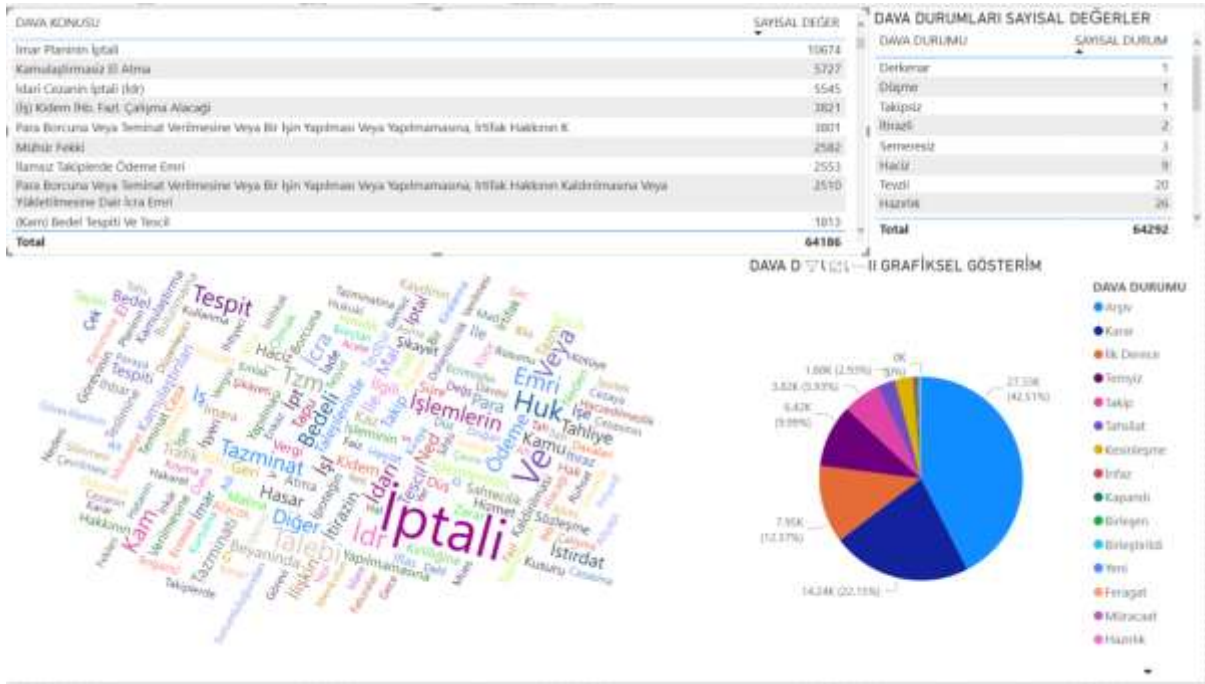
| DAVA KONUSU | SAYISAL DEĞER |
|---|---|
| İmar Planının İptali | 10674 |
| Kamulaştırmasız El Atma | 5727 |
| İdari Cezanın İptali (İdr) | 5545 |
| (İş) Kıdem İhb. Fazl. Çalışma Alacağı | 3821 |
| Para Borcuna Veya Teminat Verilmesine Veya Bir İşin Yapılması Veya Yapılmamasına, İrtifak Hakkının K | 3801 |
| Mühür Fekki | 2582 |
| İlamsız Takiplerde Ödeme Emri | 2553 |
| Para Borcuna Veya Teminat Verilmesine Veya Bir İşin Yapılması Veya Yapılmamasına, İrtifak Hakkının Kaldırılmasına Veya Yükletilmesine Dair İcra Emri | 2510 |
| (Kam) Bedel Tespiti Ve Tescil | 1813 |
| Total | 64186 |

DAVA DURUMLARI SAYISAL DEĞERLER

| DAVA DURUMU | SAYISAL DURUM |
|---|---|
| Derkenar | 1 |
| Düşme | 1 |
| Takipsiz | 1 |
| İtirazlı | 2 |
| Semeresiz | 3 |
| Haciz | 9 |
| Tevdi | 20 |
| Hazırlık | 26 |
| Total | 64292 |

Tespit Bedel Kamulaştırma Çek Tespiti İş İmara Tazminat Diğer Talebi Kam İmar Hasar İşl İdari İptali İdr Emri Huk Ve Veya İşlemlerin Para Ödeme Kamu Tahliye İstirdat Hizmet Sözleşme İtirazın Yapılmaması Tzm İpr İcra Haciz Mal İlgili Şikayet Kıdem Geri Vergi Tescil Ned Sahtecilik Kusuru Beyanında İlişkin Takip İptal Alacak

DAVA D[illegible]I GRAFİKSEL GÖSTERİM

27.33K (42.51%)
14.24K (22.15%)
7.95K (12.37%)
6.42K (9.99%)
3.82K (5.93%)
1.66K (2.55%)
0K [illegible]

DAVA DURUMU
Arşiv
Karar
İlk Derece
Temyiz
Takip
Tahsilat
Kesinleşme
İnfaz
Kapanış
Birleşen
Birleştirildi
Yeni
Feragat
Müracaat
Hazırlık